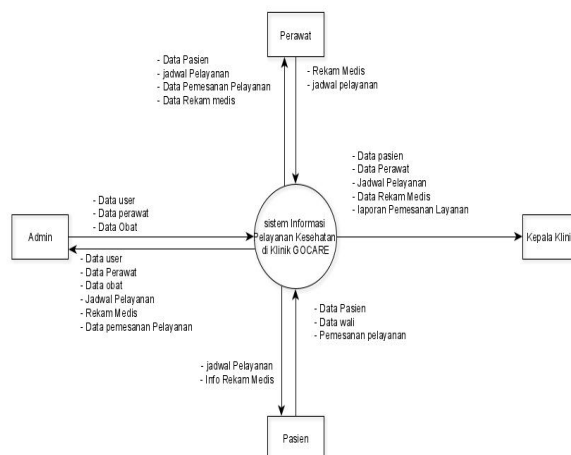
Perawat

- Data Pasien
- jadwal Pelayanan
- Data Pemesanan Pelayanan
- Data Rekam medis

- Rekam Medis
- jadwal pelayanan

- Data pasien
- Data Perawat
- Jadwal Pelayanan
- Data Rekam Medis
- laporan Pemesanan Layanan

- Data user
- Data perawat
- Data Obat

Admin

sistem Informasi Pelayanan Kesehatan di Klinik GOCARE

Kepala Klini

- Data user
- Data Perawat
- Data obat
- Jadwal Pelayanan
- Rekam Medis
- Data pemesanan Pelayanan

- Data Pasien
- Data wali
- Pemesanan pelayanan

- jadwal Pelayanan
- Info Rekam Medis

Pasien